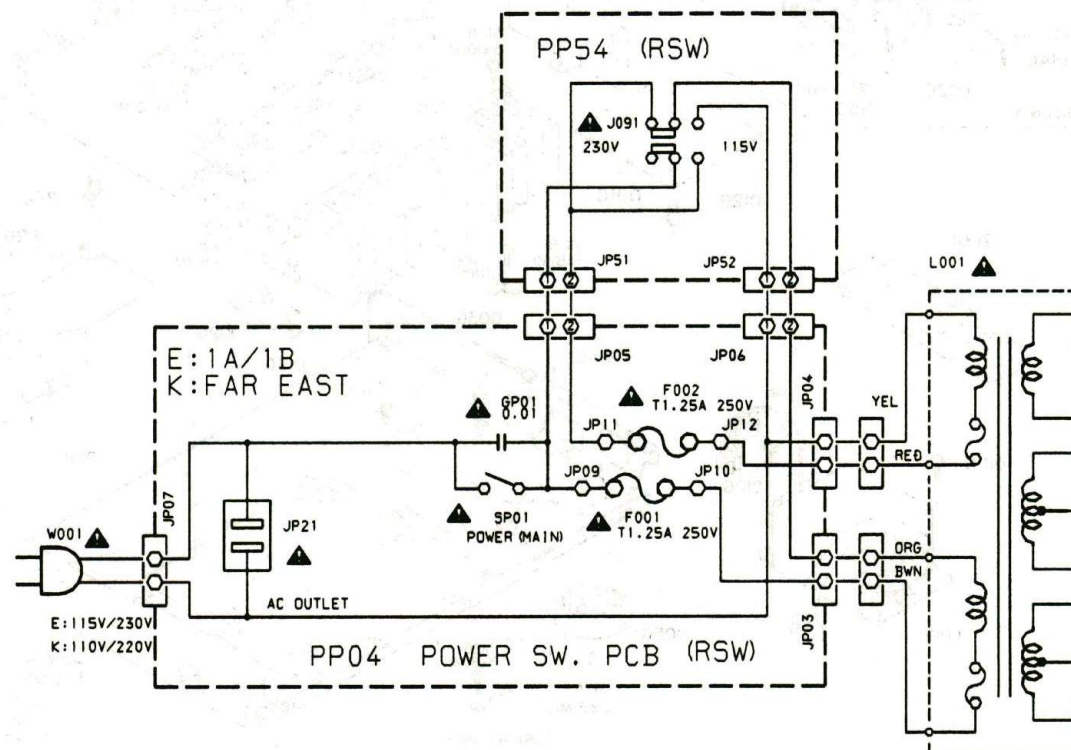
PP54 (RSW)

J091
230V
115V

JP51
JP52

L001

JP05
JP06

E:1A/1B
K:FAR EAST

GP01
0.01

F002
T1.25A 250V

JP04

YEL

JP11
JP12

RED

JP09
JP10

JP07

JP21

SP01
POWER (MAIN)

F001
T1.25A 250V

W001

ORG
BWN

AC OUTLET

E:115V/230V
K:110V/220V

PP04 POWER SW. PCB (RSW)

JP03